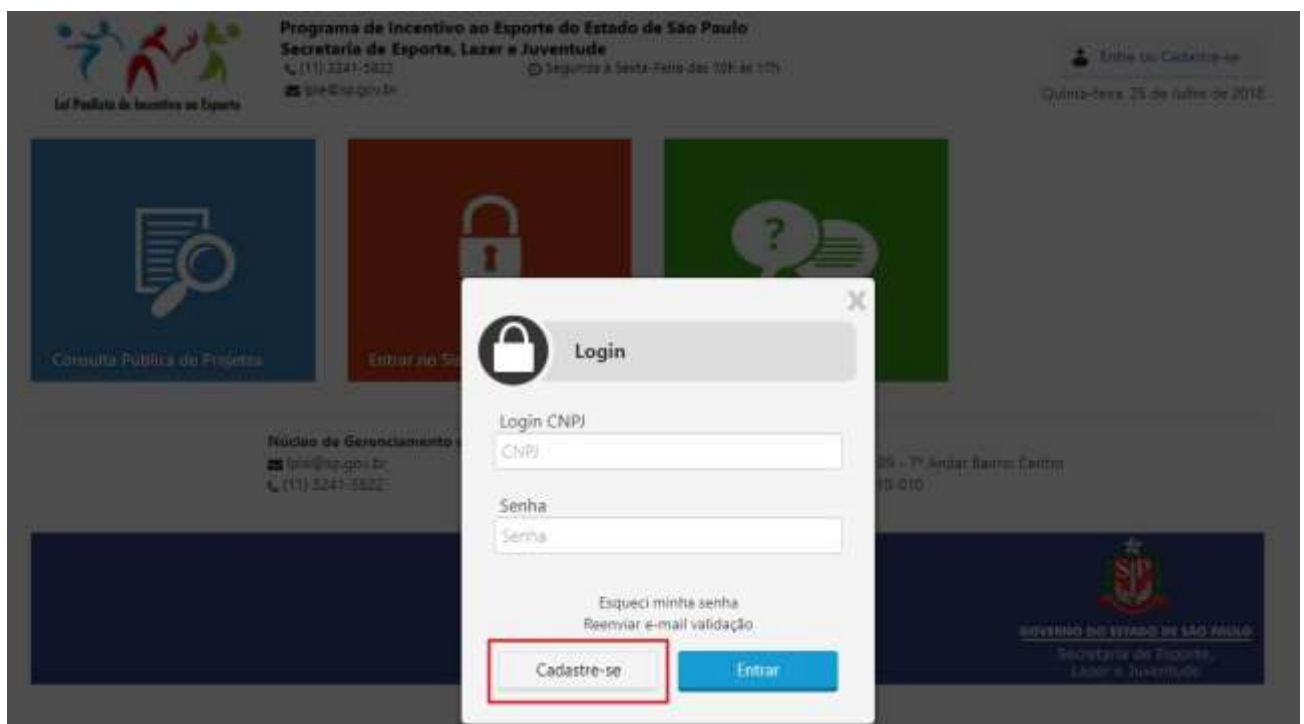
Lei Paulista de Incentivo ao Esporte

Programa de Incentivo ao Esporte do Estado de São Paulo
Secretaria de Esporte, Lazer e Juventude
(11) 3241-5822
Segunda a Sexta-Feira das 10h às 17h
lpie@sp.gov.br

Entre ou Cadastre-se
Quinta-feira, 26 de Julho de 2018

Consulta Pública de Projetos

Entrar no Se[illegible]

Núcleo de Gerenciamento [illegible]
lpie@sp.gov.br
(11) 3241-5822

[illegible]09 - 7º Andar Bairro Centro
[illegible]10-010

GOVERNO DO ESTADO DE SÃO PAULO
Secretaria de Esporte, Lazer e Juventude

X

Login

Login CNPJ
CNPJ

Senha
Senha

Esqueci minha senha
Reenviar e-mail validação

Cadastre-se
Entrar